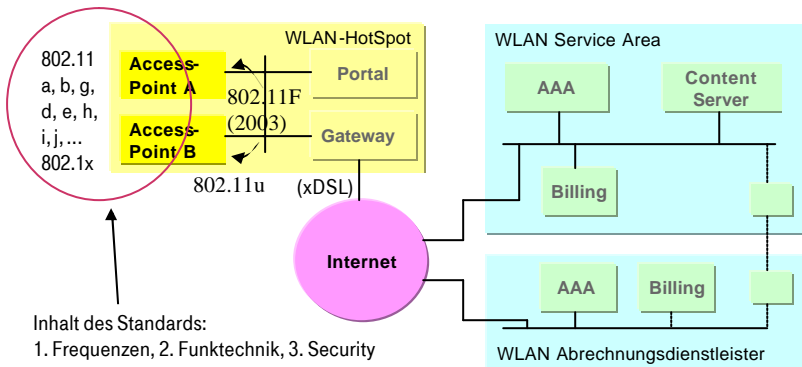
802.11
a, b, g,
d, e, h,
i, j, ...
802.1x

WLAN-HotSpot

Access-Point A

Access-Point B

Portal

Gateway

802.11F
(2003)

802.11u

(xDSL)

Internet

WLAN Service Area

AAA

Content Server

Billing

AAA

Billing

WLAN Abrechnungsdienstleister

Inhalt des Standards:
1. Frequenzen, 2. Funktechnik, 3. Security